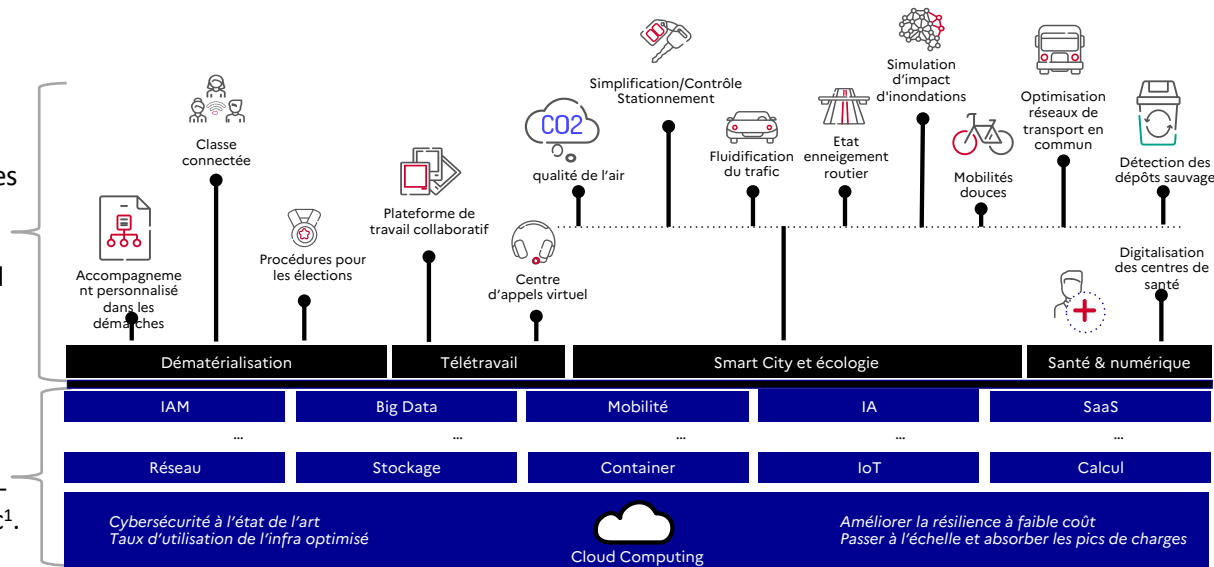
es

l

-
$^1$.

Classe connectée

Accompagnement personnalisé dans les démarches

Procédures pour les élections

Plateforme de travail collaboratif

Centre d'appels virtuel

CO2

qualité de l'air

Simplification/Contrôle Stationnement

Fluidification du trafic

Etat enneigement routier

Simulation d'impact d'inondations

Mobilités douces

Optimisation réseaux de transport en commun

Détection des dépôts sauvage

Digitalisation des centres de santé

Dématérialisation

Télétravail

Smart City et écologie

Santé & numérique

| IAM | Big Data | Mobilité | IA | SaaS |
|---|---|---|---|---|
| ... | ... | ... | ... | ... |
| Réseau | Stockage | Container | IoT | Calcul |

Cybersécurité à l'état de l'art
Taux d'utilisation de l'infra optimisé

Cloud Computing

Améliorer la résilience à faible coût
Passer à l'échelle et absorber les pics de charges